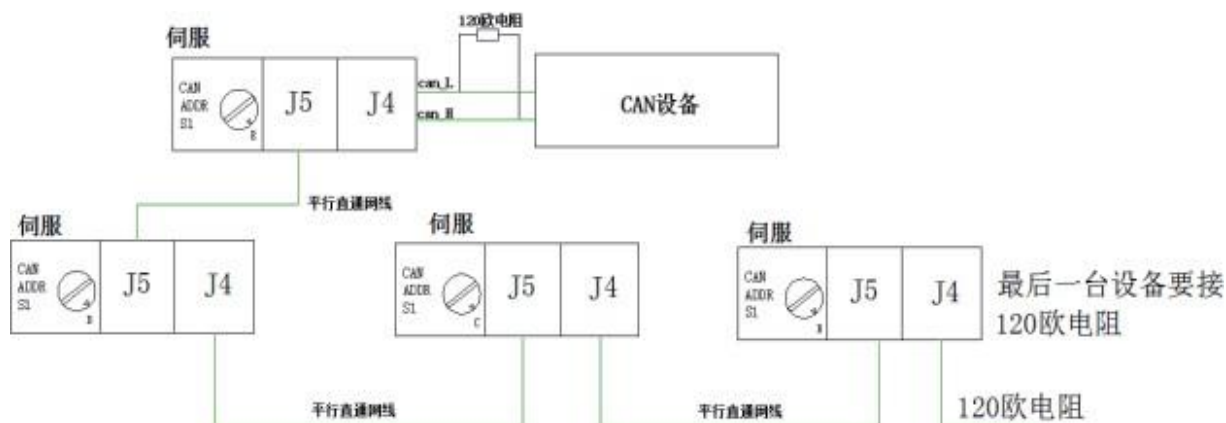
120欧电阻

伺服

CAN
ADDR
S1

8

J5

J4

can_L

can_H

CAN设备

平行直通网线

伺服

CAN
ADDR
S1

9

J5

J4

伺服

CAN
ADDR
S1

C

J5

J4

伺服

CAN
ADDR
S1

J5

J4

最后一台设备要接120欧电阻

平行直通网线

平行直通网线

120欧电阻